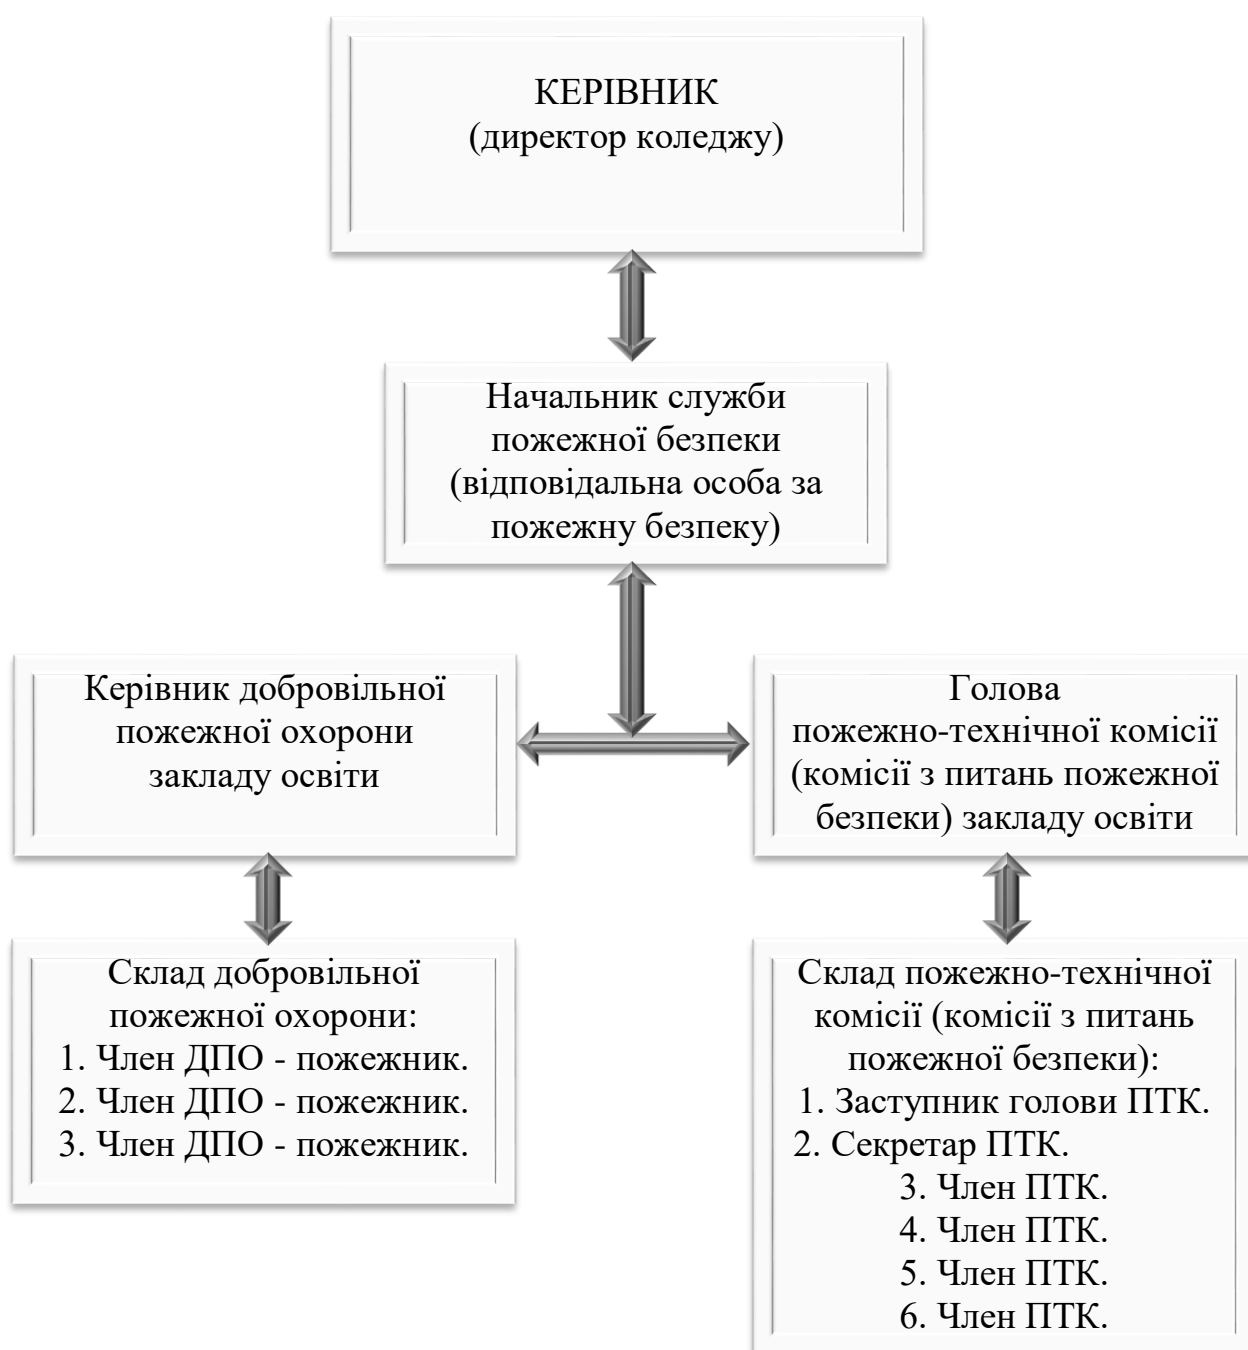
КЕРІВНИК
(директор коледжу)

Начальник служби пожежної безпеки (відповідальна особа за пожежну безпеку)

Керівник добровільної пожежної охорони закладу освіти

Голова пожежно-технічної комісії (комісії з питань пожежної безпеки) закладу освіти

Склад добровільної пожежної охорони:
1. Член ДПО - пожежник.
2. Член ДПО - пожежник.
3. Член ДПО - пожежник.

Склад пожежно-технічної комісії (комісії з питань пожежної безпеки):
1. Заступник голови ПТК.
2. Секретар ПТК.
3. Член ПТК.
4. Член ПТК.
5. Член ПТК.
6. Член ПТК.